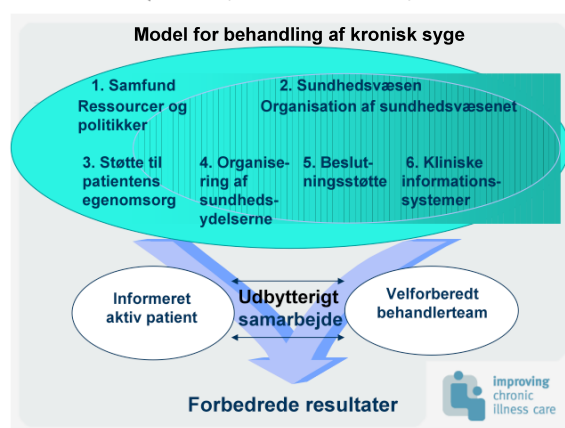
Model for behandling af kronisk syge

1. Samfund
Ressourcer og politikker

2. Sundhedsvæsen
Organisation af sundhedsvæsenet

3. Støtte til patientens egenomsorg

4. Organisering af sundhedsydelserne

5. Beslutningsstøtte

6. Kliniske informationssystemer

Informeret aktiv patient

Udbytterigt samarbejde

Velforberedt behandlerteam

Forbedrede resultater

improving chronic illness care